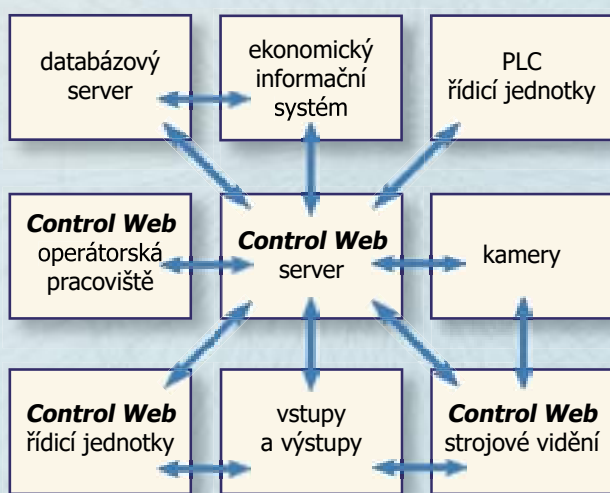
databázový server

ekonomický informační systém

PLC řídicí jednotky

***Control Web*** operátorská pracoviště

***Control Web*** server

kamery

***Control Web*** řídicí jednotky

vstupy a výstupy

***Control Web*** strojové vidění